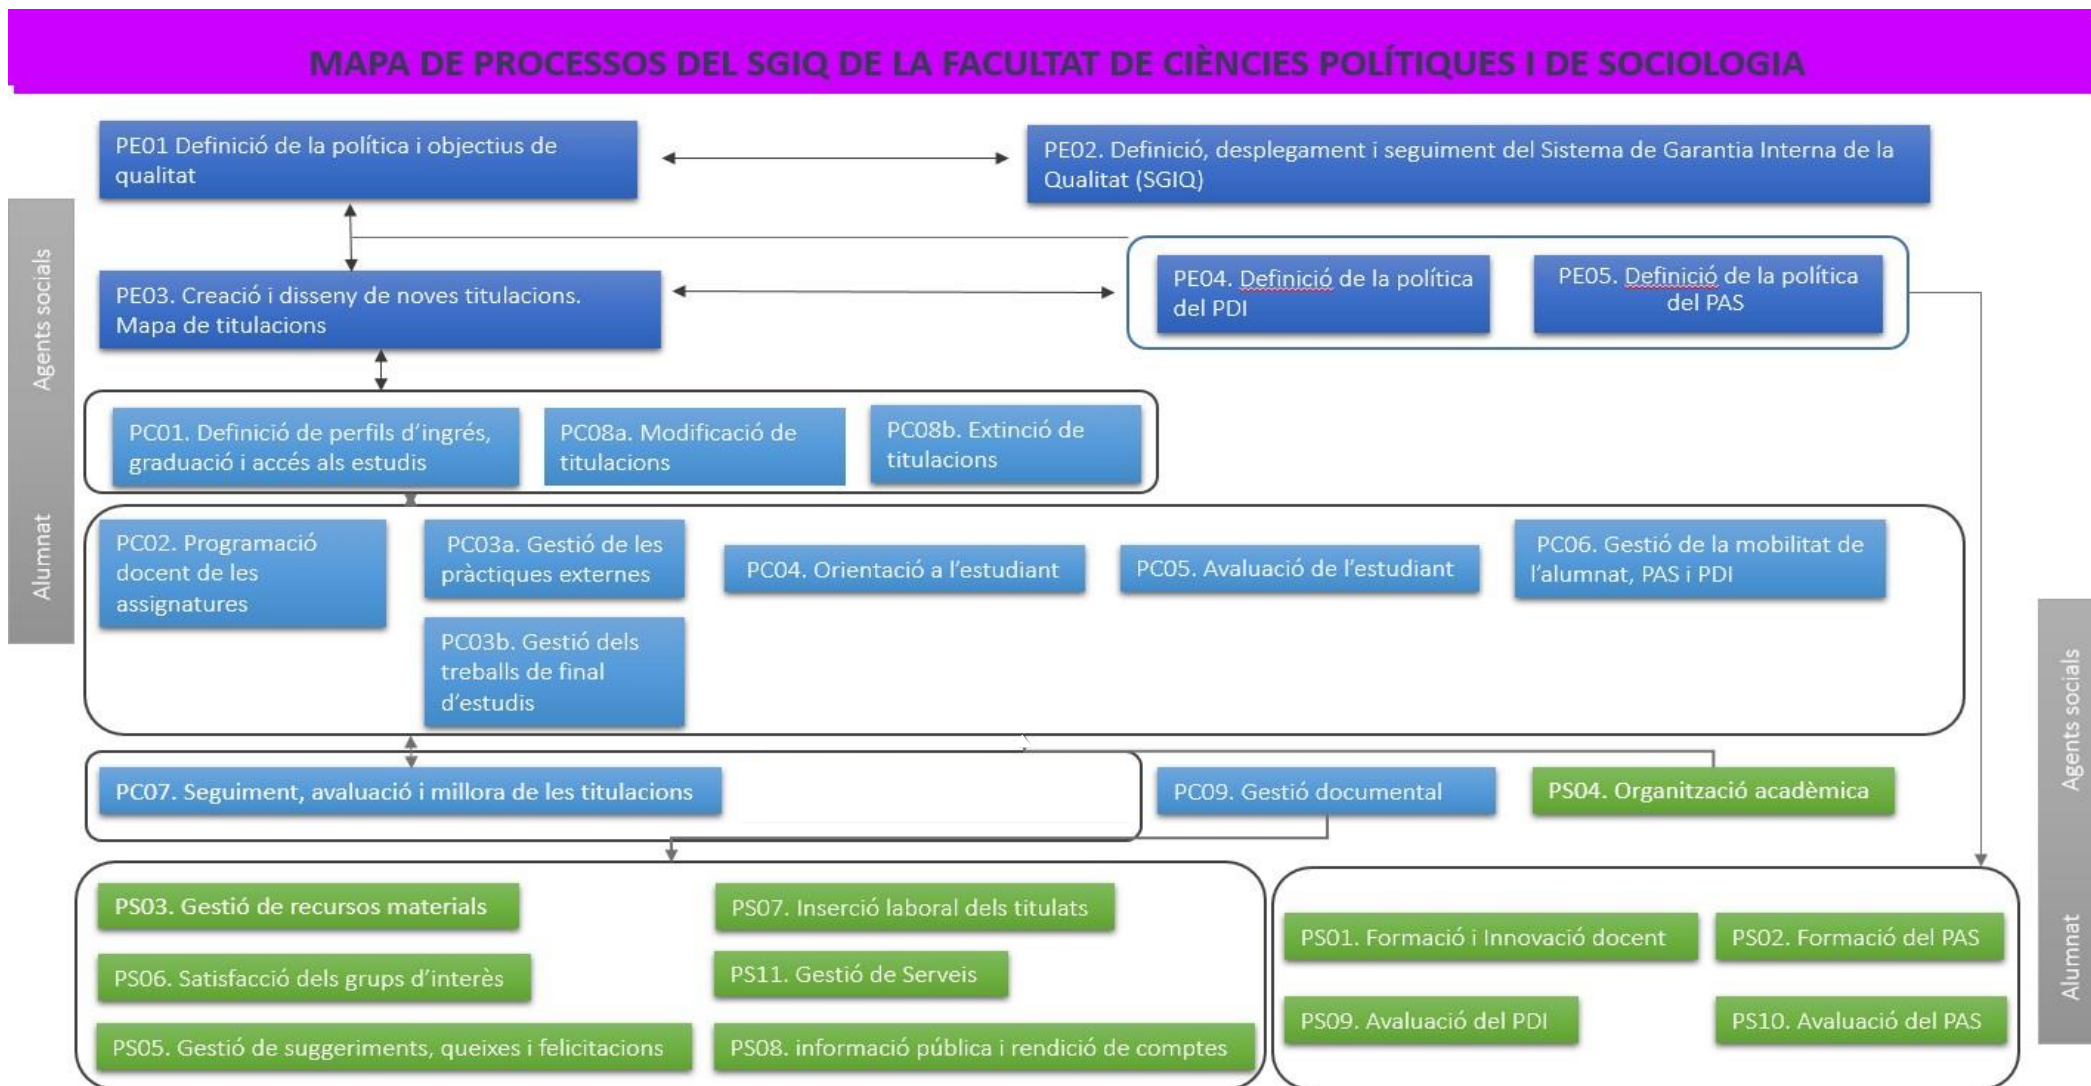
MAPA DE PROCESSOS DEL SGIQ DE LA FACULTAT DE CIÈNCIES POLÍTIQUES I DE SOCIOLOGIA

Agents socials

Alumnat

PE01 Definició de la política i objectius de qualitat

PE02. Definició, desplegament i seguiment del Sistema de Garantia Interna de la Qualitat (SGIQ)

PE03. Creació i disseny de noves titulacions. Mapa de titulacions

PE04. Definició de la política del PDI

PE05. Definició de la política del PAS

PC01. Definició de perfils d'ingrés, graduació i accés als estudis

PC08a. Modificació de titulacions

PC08b. Extinció de titulacions

PC02. Programació docent de les assignatures

PC03a. Gestió de les pràctiques externes

PC03b. Gestió dels treballs de final d'estudis

PC04. Orientació a l'estudiant

PC05. Avaluació de l'estudiant

PC06. Gestió de la mobilitat de l'alumnat, PAS i PDI

PC07. Seguiment, avaluació i millora de les titulacions

PC09. Gestió documental

PS04. Organització acadèmica

Agents socials

Alumnat

PS03. Gestió de recursos materials

PS07. Inserció laboral dels titulats

PS06. Satisfacció dels grups d'interès

PS11. Gestió de Serveis

PS05. Gestió de suggeriments, queixes i felicitacions

PS08. informació pública i rendició de comptes

PS01. Formació i Innovació docent

PS02. Formació del PAS

PS09. Avaluació del PDI

PS10. Avaluació del PAS